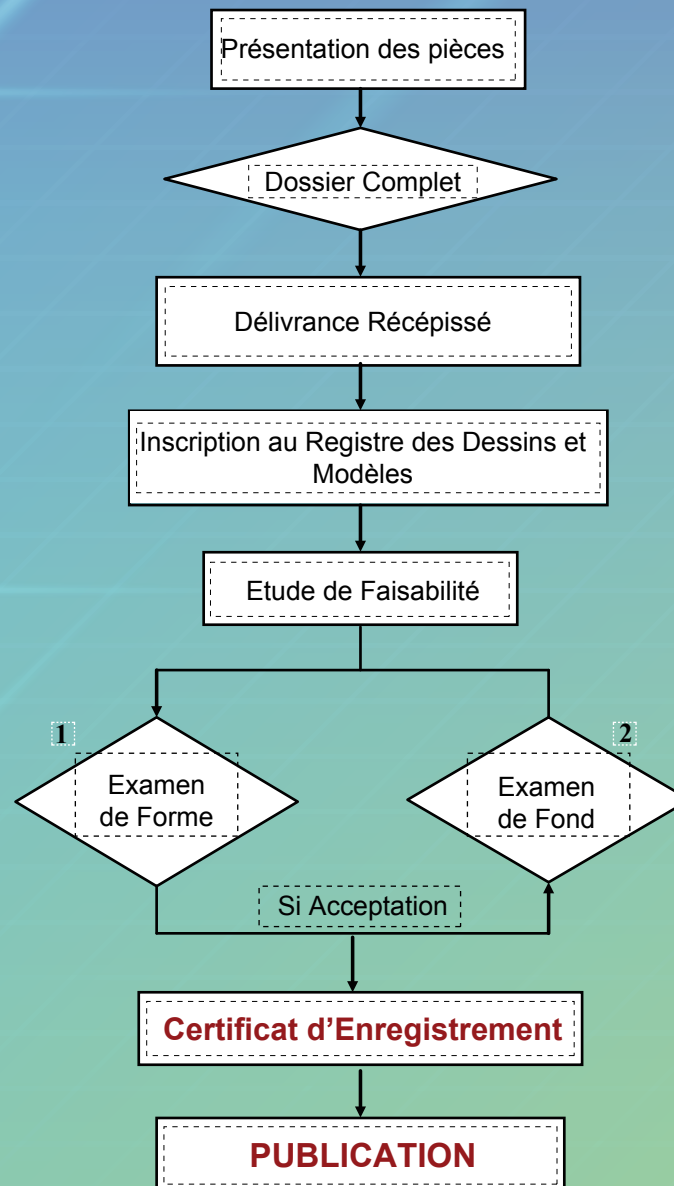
Présentation des pièces

Dossier Complet

Délivrance Récépissé

Inscription au Registre des Dessins et Modèles

Etude de Faisabilité

1

Examen de Forme

2

Examen de Fond

Si Acceptation

Certificat d'Enregistrement

PUBLICATION